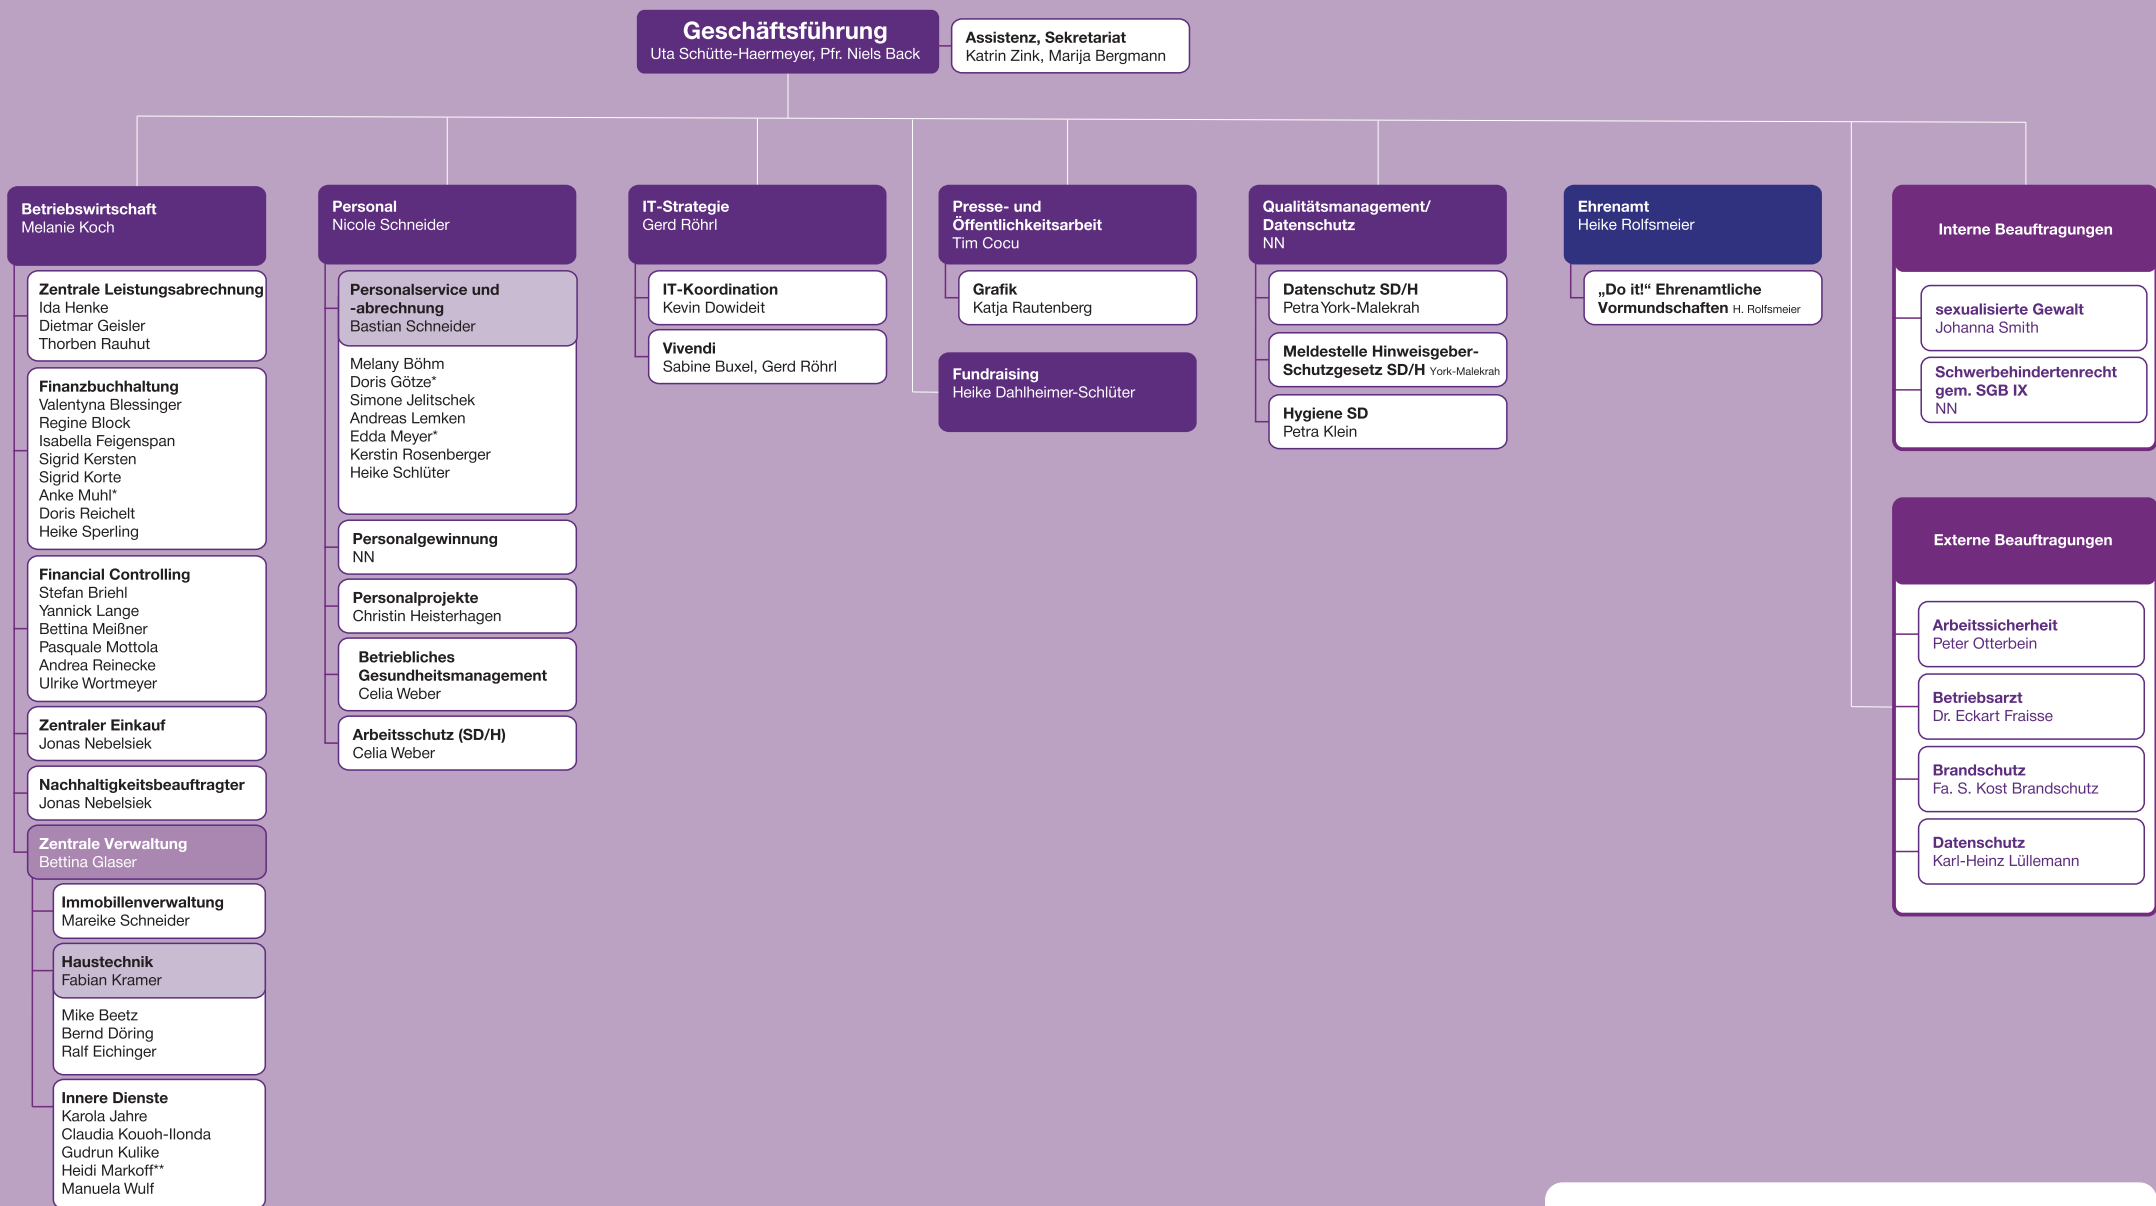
Geschäftsführung
Uta Schütte-Haermeyer, Pfr. Niels Back

Assistenz, Sekretariat
Katrin Zink, Marija Bergmann

Betriebswirtschaft
Melanie Koch

Zentrale Leistungsabrechnung
Ida Henke
Dietmar Geisler
Thorben Rauhut

Finanzbuchhaltung
Valentyna Blessinger
Regine Block
Isabella Feigenspan
Sigrid Kersten
Sigrid Korte
Anke Muhl*
Doris Reichelt
Heike Sperling

Financial Controlling
Stefan Briehl
Yannick Lange
Bettina Meißner
Pasquale Mottola
Andrea Reinecke
Ulrike Wortmeyer

Zentraler Einkauf
Jonas Nebelsiek

Nachhaltigkeitsbeauftragter
Jonas Nebelsiek

Zentrale Verwaltung
Bettina Glaser

Immobilienverwaltung
Mareike Schneider

Haustechnik
Fabian Kramer

Mike Beetz
Bernd Döring
Ralf Eichinger

Innere Dienste
Karola Jahre
Claudia Kouoh-Ilonda
Gudrun Kulike
Heidi Markoff**
Manuela Wulf

Personal
Nicole Schneider

Personalservice und -abrechnung
Bastian Schneider

Melany Böhm
Doris Götze*
Simone Jelitschek
Andreas Lemken
Edda Meyer*
Kerstin Rosenberger
Heike Schlüter

Personalgewinnung
NN

Personalprojekte
Christin Heisterhagen

Betriebliches Gesundheitsmanagement
Celia Weber

Arbeitsschutz (SD/H)
Celia Weber

IT-Strategie
Gerd Röhrl

IT-Koordination
Kevin Dowideit

Vivendi
Sabine Buxel, Gerd Röhrl

Presse- und Öffentlichkeitsarbeit
Tim Cocu

Grafik
Katja Rautenberg

Fundraising
Heike Dahlheimer-Schlüter

Qualitätsmanagement/ Datenschutz
NN

Datenschutz SD/H
Petra York-Malekrah

Meldestelle Hinweisgeber-Schutzgesetz SD/H York-Malekrah

Hygiene SD
Petra Klein

Ehrenamt
Heike Rolfsmeier

„Do it!“ Ehrenamtliche Vormundschaften H. Rolfsmeier

Interne Beauftragungen

sexualisierte Gewalt
Johanna Smith

Schwerbehindertenrecht gem. SGB IX
NN

Externe Beauftragungen

Arbeitssicherheit
Peter Otterbein

Betriebsarzt
Dr. Eckart Fraisse

Brandschutz
Fa. S. Kost Brandschutz

Datenschutz
Karl-Heinz Lüllemann